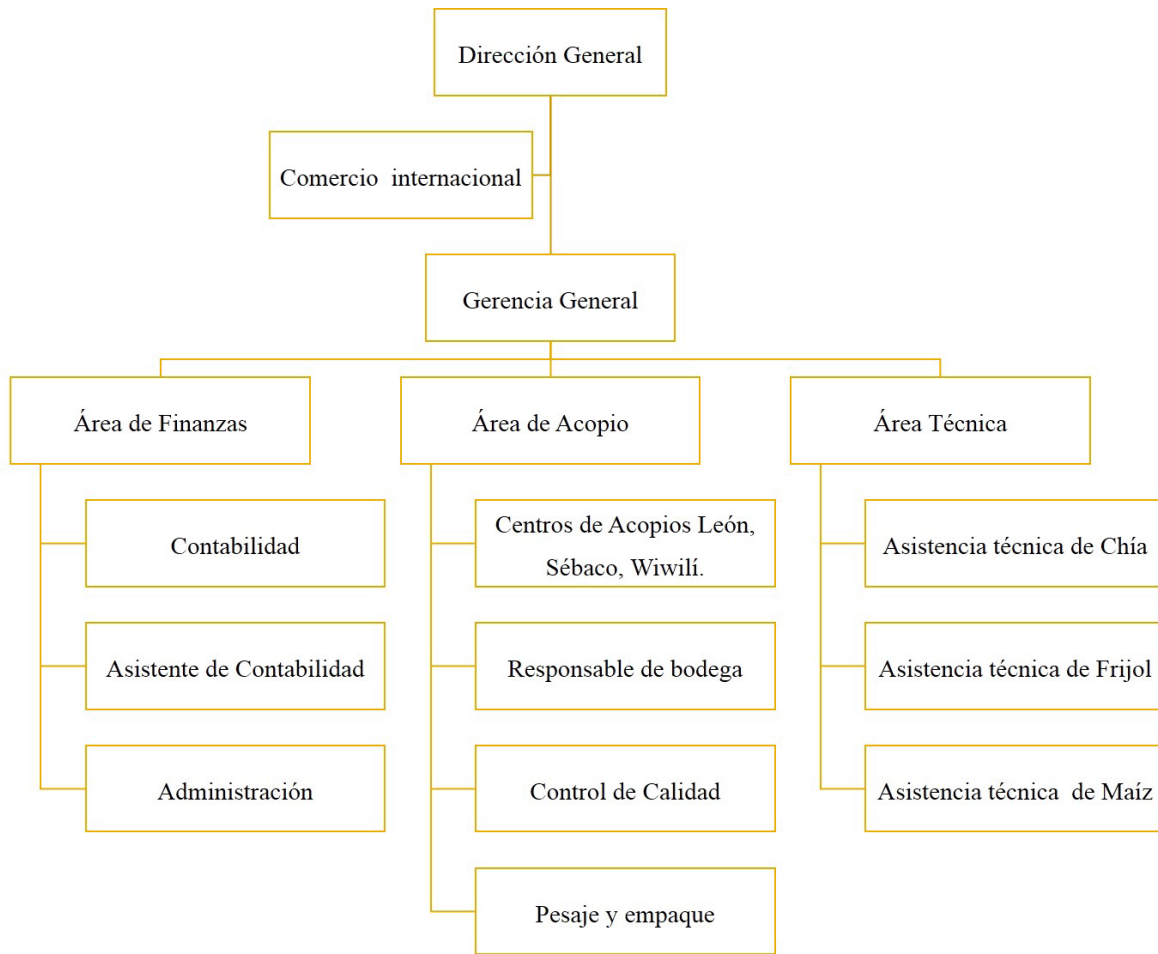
Dirección General

Comercio internacional

Gerencia General

Área de Finanzas

Contabilidad

Asistente de Contabilidad

Administración

Área de Acopio

Centros de Acopios León, Sébaco, Wiwilí.

Responsable de bodega

Control de Calidad

Pesaje y empaque

Área Técnica

Asistencia técnica de Chía

Asistencia técnica de Frijol

Asistencia técnica de Maíz